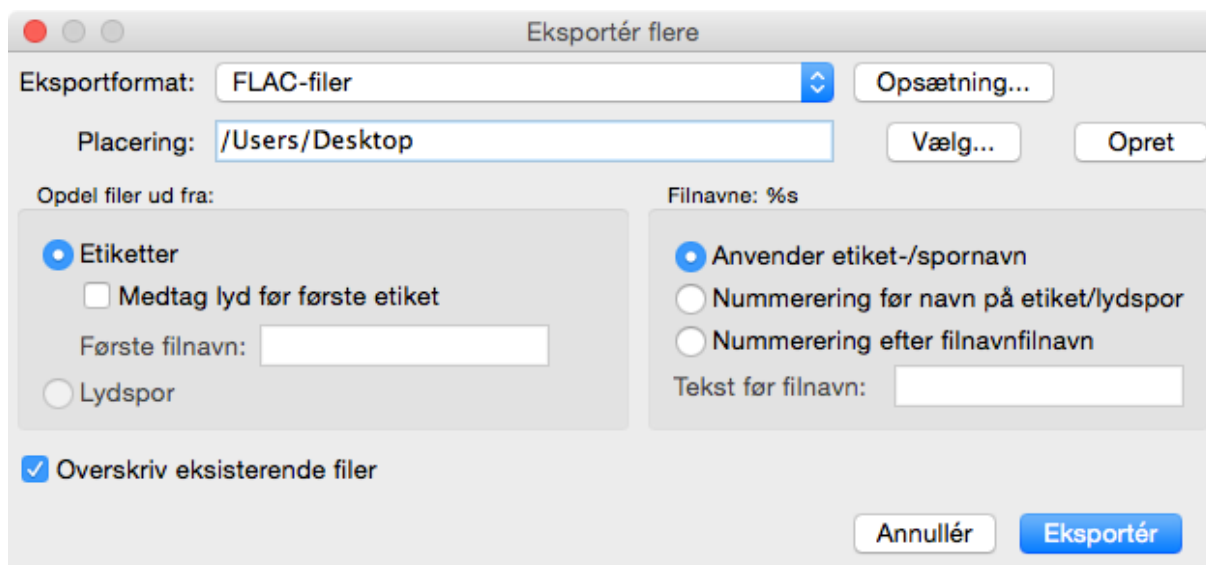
Eksportér flere

Eksportformat: FLAC-filer Opsætning...

Placering: /Users/Desktop Vælg... Opret

Opdel filer ud fra:

Etiketter

Medtag lyd før første etiket

Første filnavn:

Lydspor

Filnavne: %s

Anvender etiket-/spornavn

Nummerering før navn på etiket/lydspor

Nummerering efter filnavnfilnavn

Tekst før filnavn:

Overskriv eksisterende filer

Annullér Eksportér